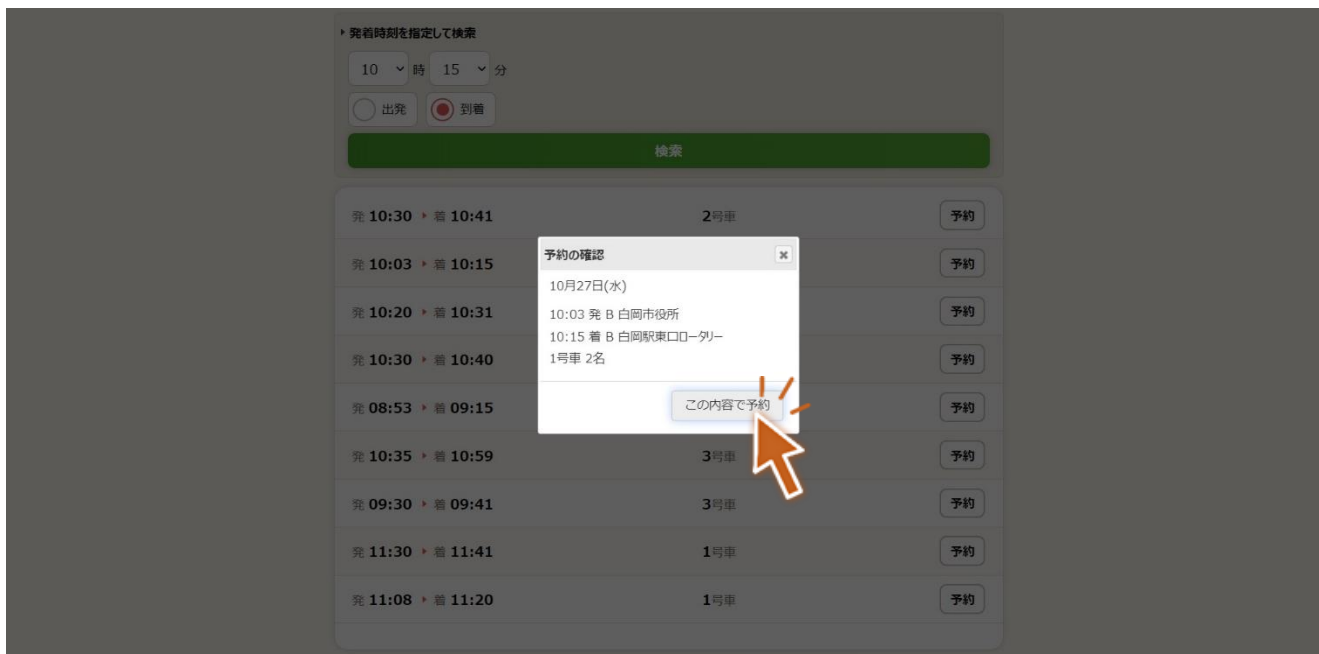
▸ 発着時刻を指定して検索

10 時 15 分

出発 到着

検索

発 10:30 ▸ 着 10:41 2号車 予約

発 10:03 ▸ 着 10:15 予約

発 10:20 ▸ 着 10:31 予約

発 10:30 ▸ 着 10:40 予約

発 08:53 ▸ 着 09:15 予約

発 10:35 ▸ 着 10:59 3号車 予約

発 09:30 ▸ 着 09:41 3号車 予約

発 11:30 ▸ 着 11:41 1号車 予約

発 11:08 ▸ 着 11:20 1号車 予約

予約の確認

10月27日(水)

10:03 発 B 白岡市役所
10:15 着 B 白岡駅東口ロータリー
1号車 2名

この内容で予約